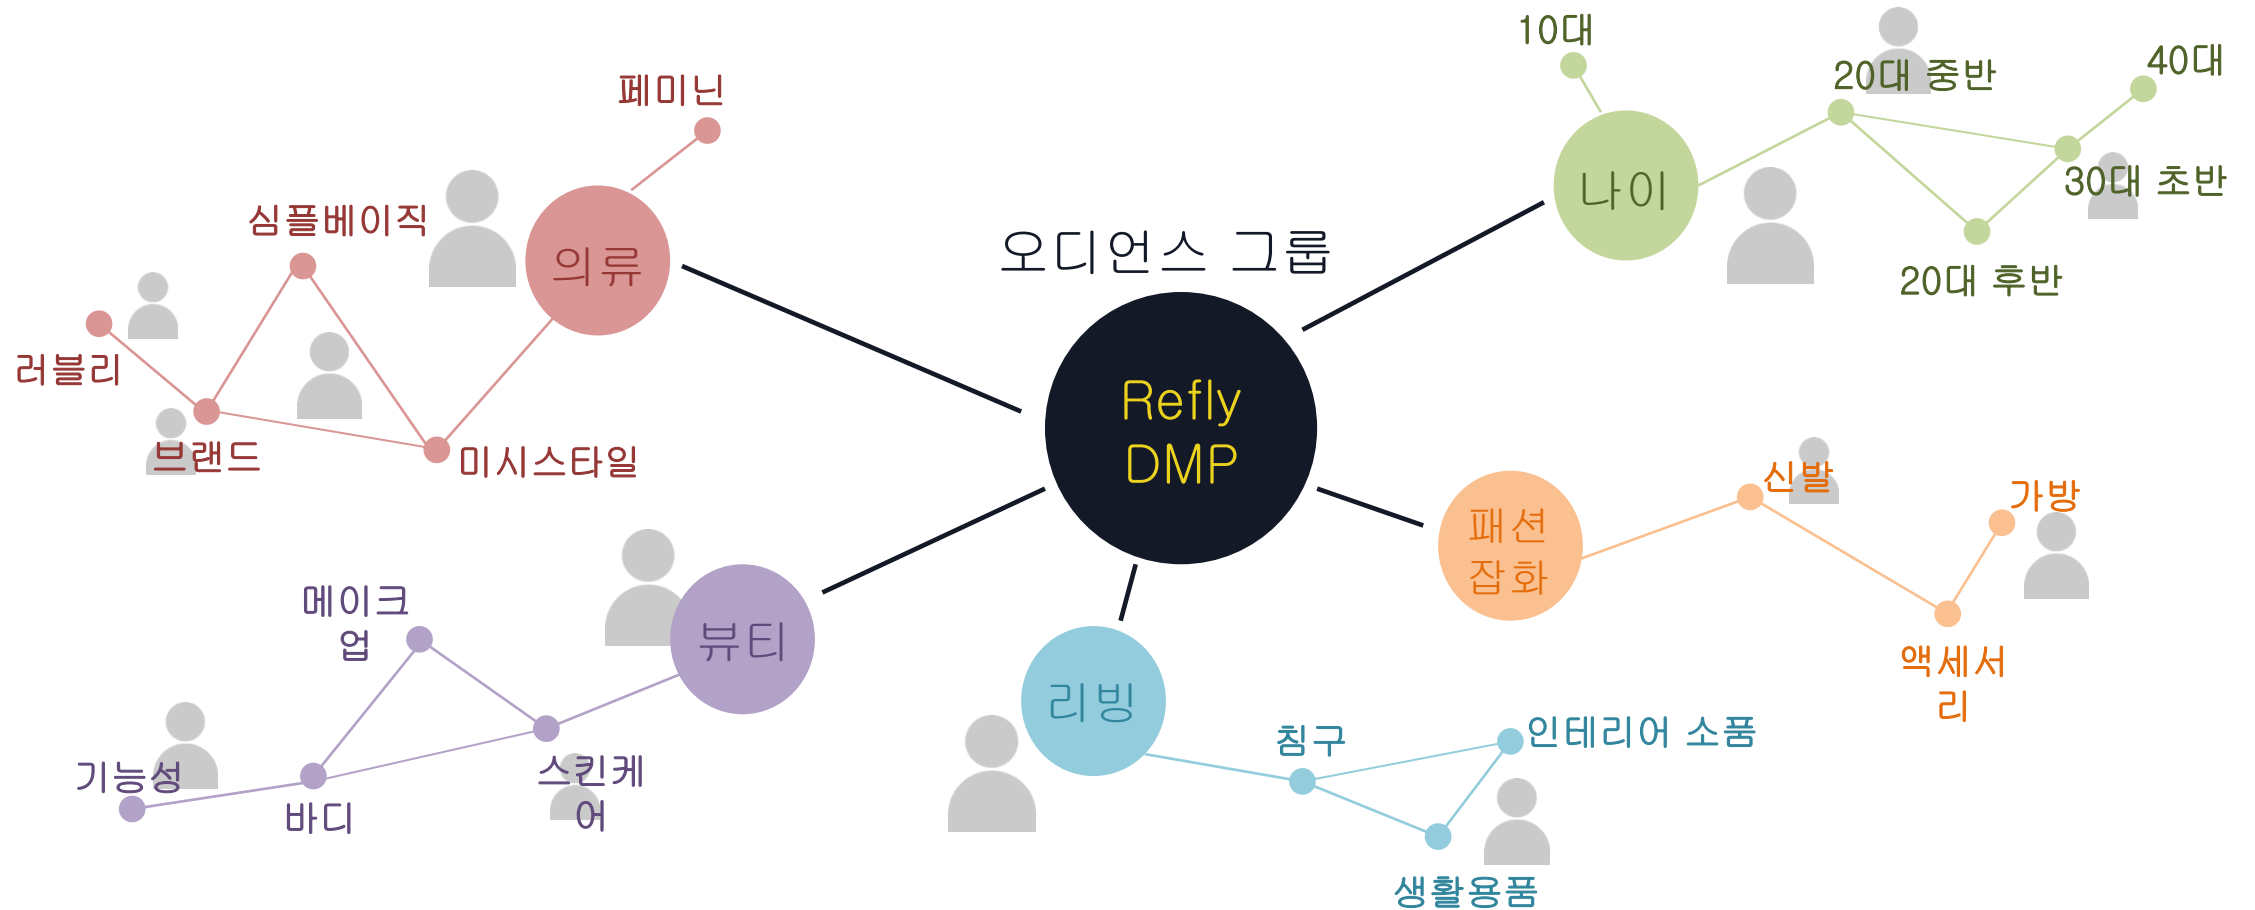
오디언스 그룹

Refly DMP

의류
페미닌
심플베이직
러블리
브랜드
미시스타일

나이
10대
20대 중반
40대
30대 초반
20대 후반

패션 잡화
신발
가방
액세서리

리빙
침구
인테리어 소품
생활용품

뷰티
메이크업
스킨케어
기능성
바디